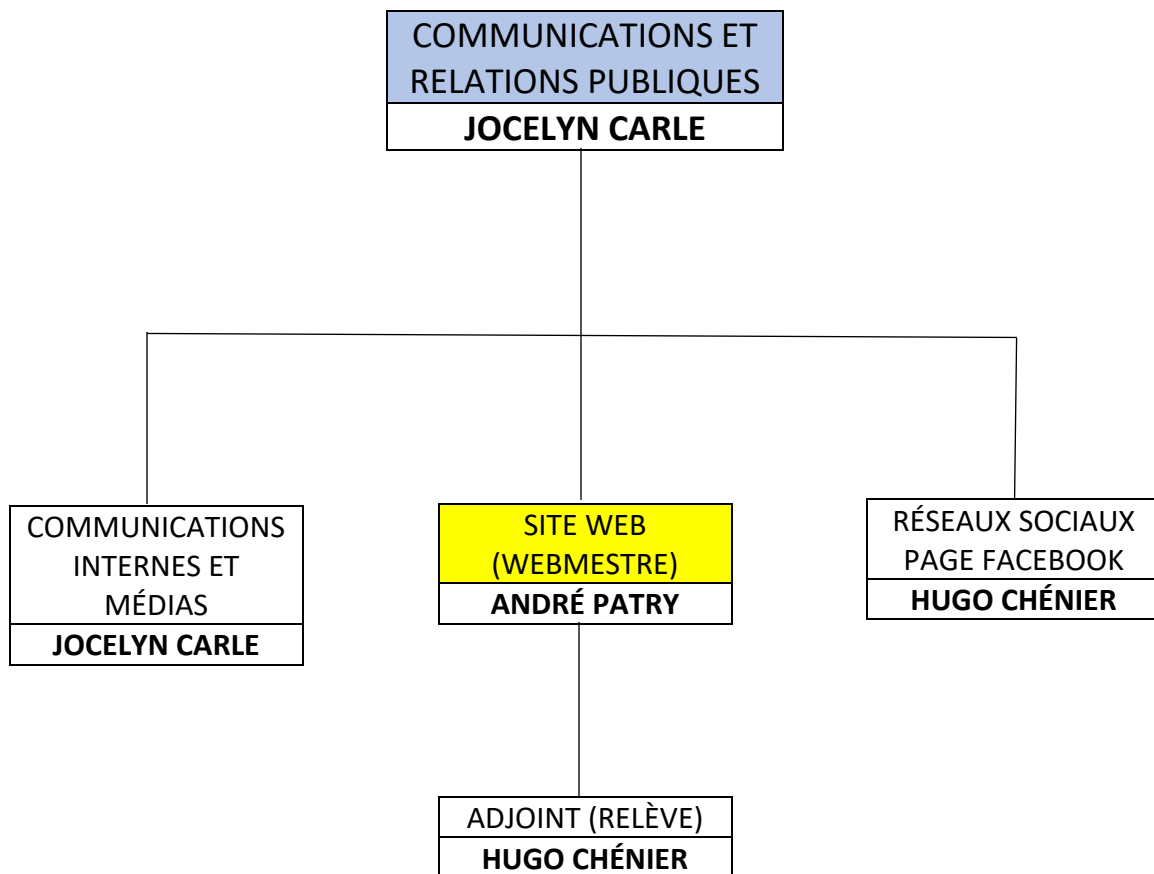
COMMUNICATIONS ET RELATIONS PUBLIQUES
**JOCELYN CARLE**

COMMUNICATIONS INTERNES ET MÉDIAS
**JOCELYN CARLE**

SITE WEB (WEBMESTRE)
**ANDRÉ PATRY**

RÉSEAUX SOCIAUX PAGE FACEBOOK
**HUGO CHÉNIER**

ADJOINT (RELÈVE)
**HUGO CHÉNIER**